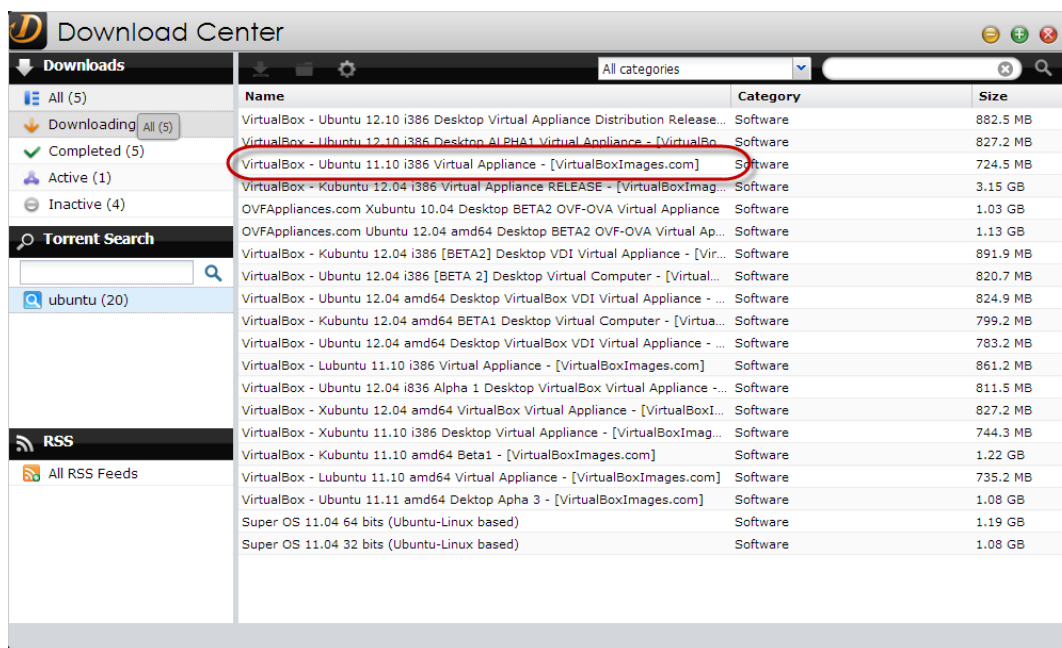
Download Center

Downloads

All (5)
Downloading All (5)
Completed (5)
Active (1)
Inactive (4)

Torrent Search

ubuntu (20)

RSS

All RSS Feeds

All categories

| Name | Category | Size |
|---|---|---|
| VirtualBox - Ubuntu 12.10 i386 Desktop Virtual Appliance Distribution Release... | Software | 882.5 MB |
| VirtualBox - Ubuntu 12.10 i386 Desktop ALPHA1 Virtual Appliance - [VirtualBo... | Software | 827.2 MB |
| VirtualBox - Ubuntu 11.10 i386 Virtual Appliance - [VirtualBoxImages.com] | Software | 724.5 MB |
| VirtualBox - Kubuntu 12.04 i386 Virtual Appliance RELEASE - [VirtualBoxImag... | Software | 3.15 GB |
| OVFAppliances.com Xubuntu 10.04 Desktop BETA2 OVF-OVA Virtual Appliance | Software | 1.03 GB |
| OVFAppliances.com Ubuntu 12.04 amd64 Desktop BETA2 OVF-OVA Virtual Ap... | Software | 1.13 GB |
| VirtualBox - Kubuntu 12.04 i386 [BETA2] Desktop VDI Virtual Appliance - [Vir... | Software | 891.9 MB |
| VirtualBox - Ubuntu 12.04 i386 [BETA 2] Desktop Virtual Computer - [Virtual... | Software | 820.7 MB |
| VirtualBox - Ubuntu 12.04 amd64 Desktop VirtualBox VDI Virtual Appliance - ... | Software | 824.9 MB |
| VirtualBox - Kubuntu 12.04 amd64 BETA1 Desktop Virtual Computer - [Virtua... | Software | 799.2 MB |
| VirtualBox - Ubuntu 12.04 amd64 Desktop VirtualBox VDI Virtual Appliance - ... | Software | 783.2 MB |
| VirtualBox - Lubuntu 11.10 i386 Virtual Appliance - [VirtualBoxImages.com] | Software | 861.2 MB |
| VirtualBox - Ubuntu 12.04 i836 Alpha 1 Desktop VirtualBox Virtual Appliance -... | Software | 811.5 MB |
| VirtualBox - Xubuntu 12.04 amd64 VirtualBox Virtual Appliance - [VirtualBoxI... | Software | 827.2 MB |
| VirtualBox - Xubuntu 11.10 i386 Desktop Virtual Appliance - [VirtualBoxImag... | Software | 744.3 MB |
| VirtualBox - Kubuntu 11.10 amd64 Beta1 - [VirtualBoxImages.com] | Software | 1.22 GB |
| VirtualBox - Lubuntu 11.10 amd64 Virtual Appliance - [VirtualBoxImages.com] | Software | 735.2 MB |
| VirtualBox - Ubuntu 11.11 amd64 Dektop Apha 3 - [VirtualBoxImages.com] | Software | 1.08 GB |
| Super OS 11.04 64 bits (Ubuntu-Linux based) | Software | 1.19 GB |
| Super OS 11.04 32 bits (Ubuntu-Linux based) | Software | 1.08 GB |